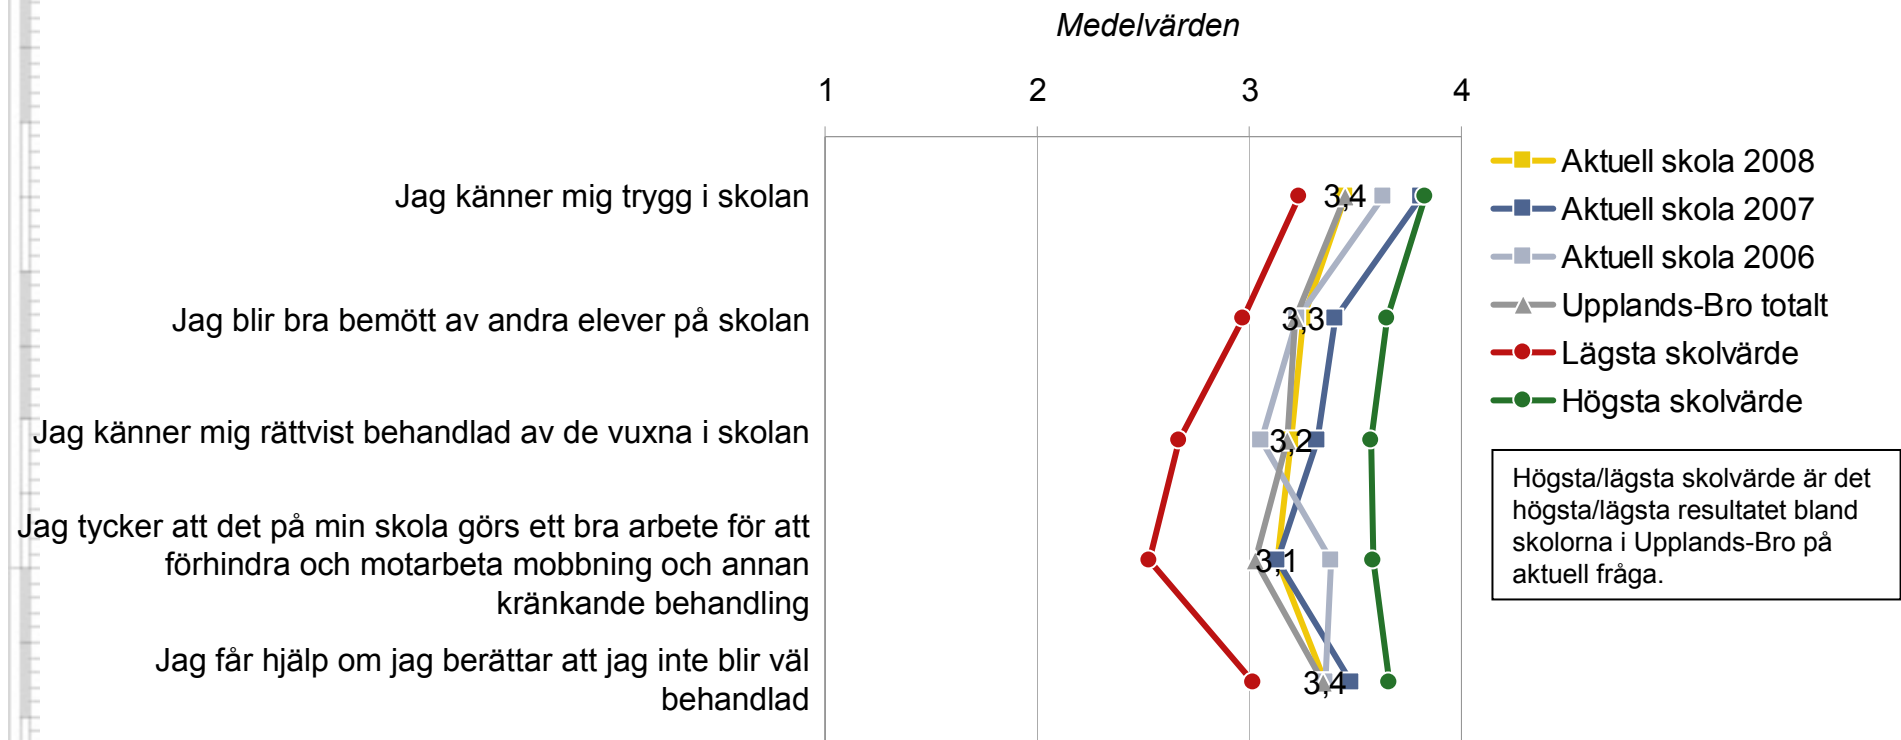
Medelvärden

1 2 3 4

Jag känner mig trygg i skolan

Jag blir bra bemött av andra elever på skolan

Jag känner mig rättvist behandlad av de vuxna i skolan

Jag tycker att det på min skola görs ett bra arbete för att förhindra och motarbeta mobbning och annan kränkande behandling

Jag får hjälp om jag berättar att jag inte blir väl behandlad

3,4
3,3
3,2
3,1
3,4

Aktuell skola 2008
Aktuell skola 2007
Aktuell skola 2006
Upplands-Bro totalt
Lägsta skolvärde
Högsta skolvärde

Högsta/lägsta skolvärde är det högsta/lägsta resultatet bland skolorna i Upplands-Bro på aktuell fråga.